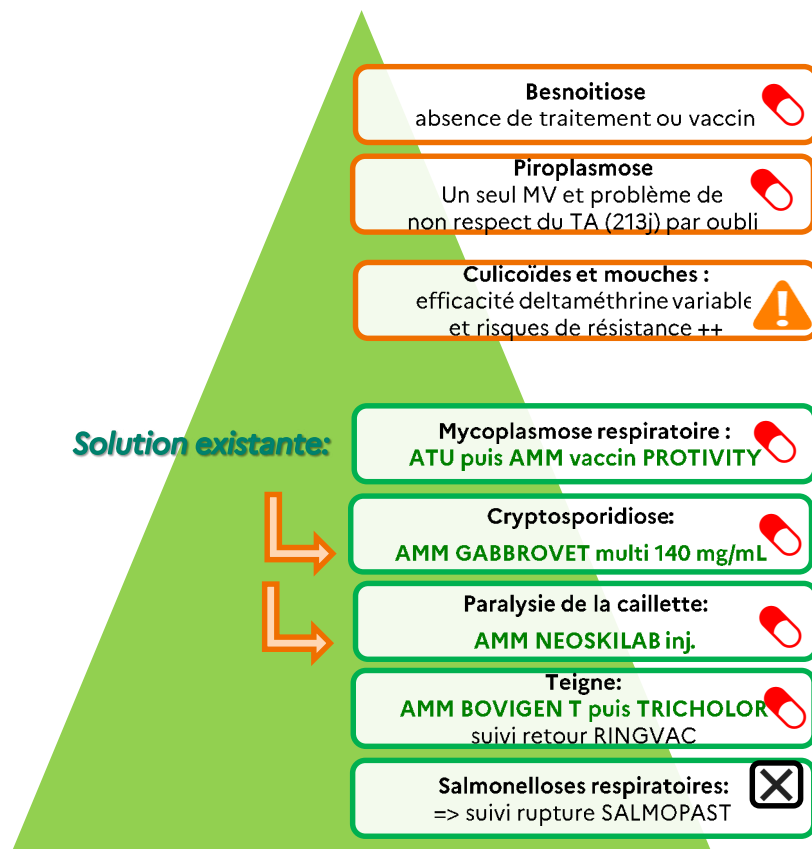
Besnoitiose
absence de traitement ou vaccin

Piroplasmose
Un seul MV et problème de non respect du TA (213j) par oubli

Culicoïdes et mouches :
efficacité deltaméthrine variable et risques de résistance ++

Solution existante:

Mycoplasmose respiratoire :
ATU puis AMM vaccin PROTIVITY

Cryptosporidiose:
AMM GABBROVET multi 140 mg/mL

Paralysie de la caillette:
AMM NEOSKILAB inj.

Teigne:
AMM BOVIGEN T puis TRICHOLOR
suivi retour RINGVAC

Salmonelloses respiratoires:
=> suivi rupture SALMOPAST